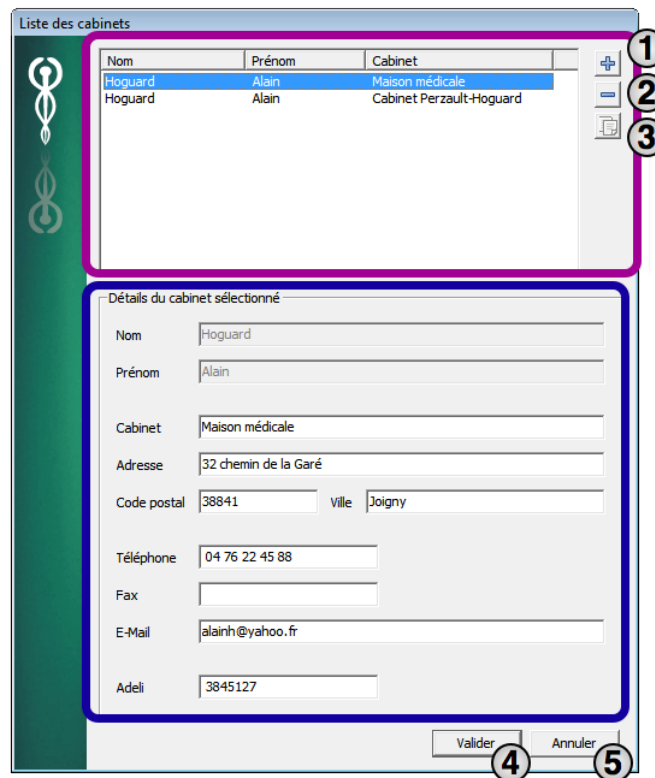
Liste des cabinets

| Nom | Prénom | Cabinet |
|---|---|---|
| Hoguard | Alain | Maison médicale |
| Hoguard | Alain | Cabinet Perzault-Hoguard |

1
2
3

Détails du cabinet sélectionné

Nom Hoguard

Prénom Alain

Cabinet Maison médicale

Adresse 32 chemin de la Garé

Code postal 38841 Ville Joigny

Téléphone 04 76 22 45 88

Fax

E-Mail alainh@yahoo.fr

Adeli 3845127

Valider 4 Annuler 5